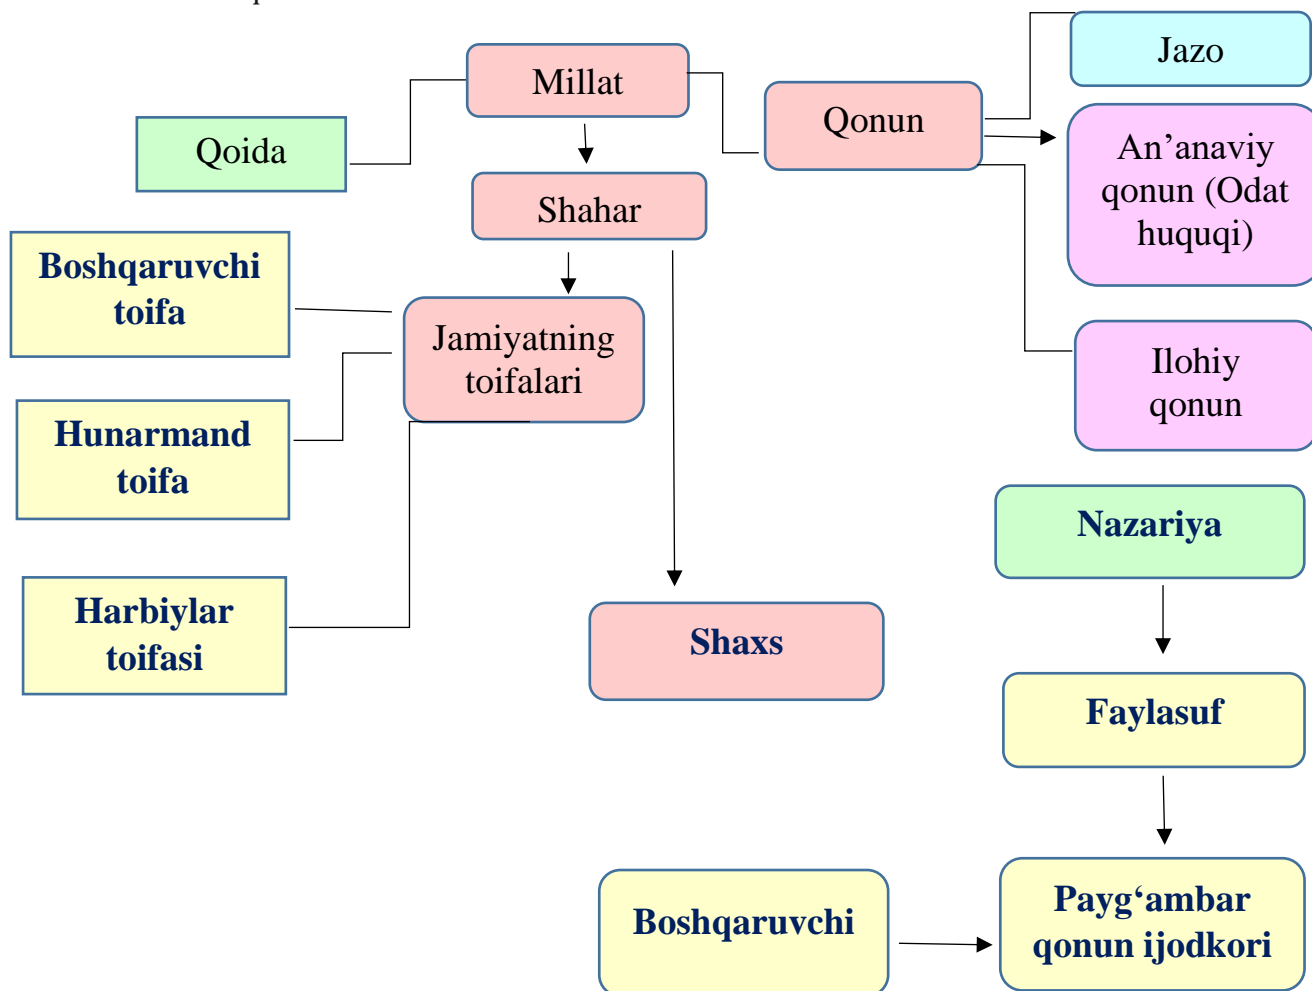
Millat

Qoida

Shahar

Qonun

Jazo

An’anaviy qonun (Odat huquqi)

Ilohiy qonun

Boshqaruvchi toifa

Jamiyatning toifalari

Hunarmand toifa

Harbiylar toifasi

Shaxs

Nazariya

Faylasuf

Boshqaruvchi

Payg‘ambar qonun ijodkori